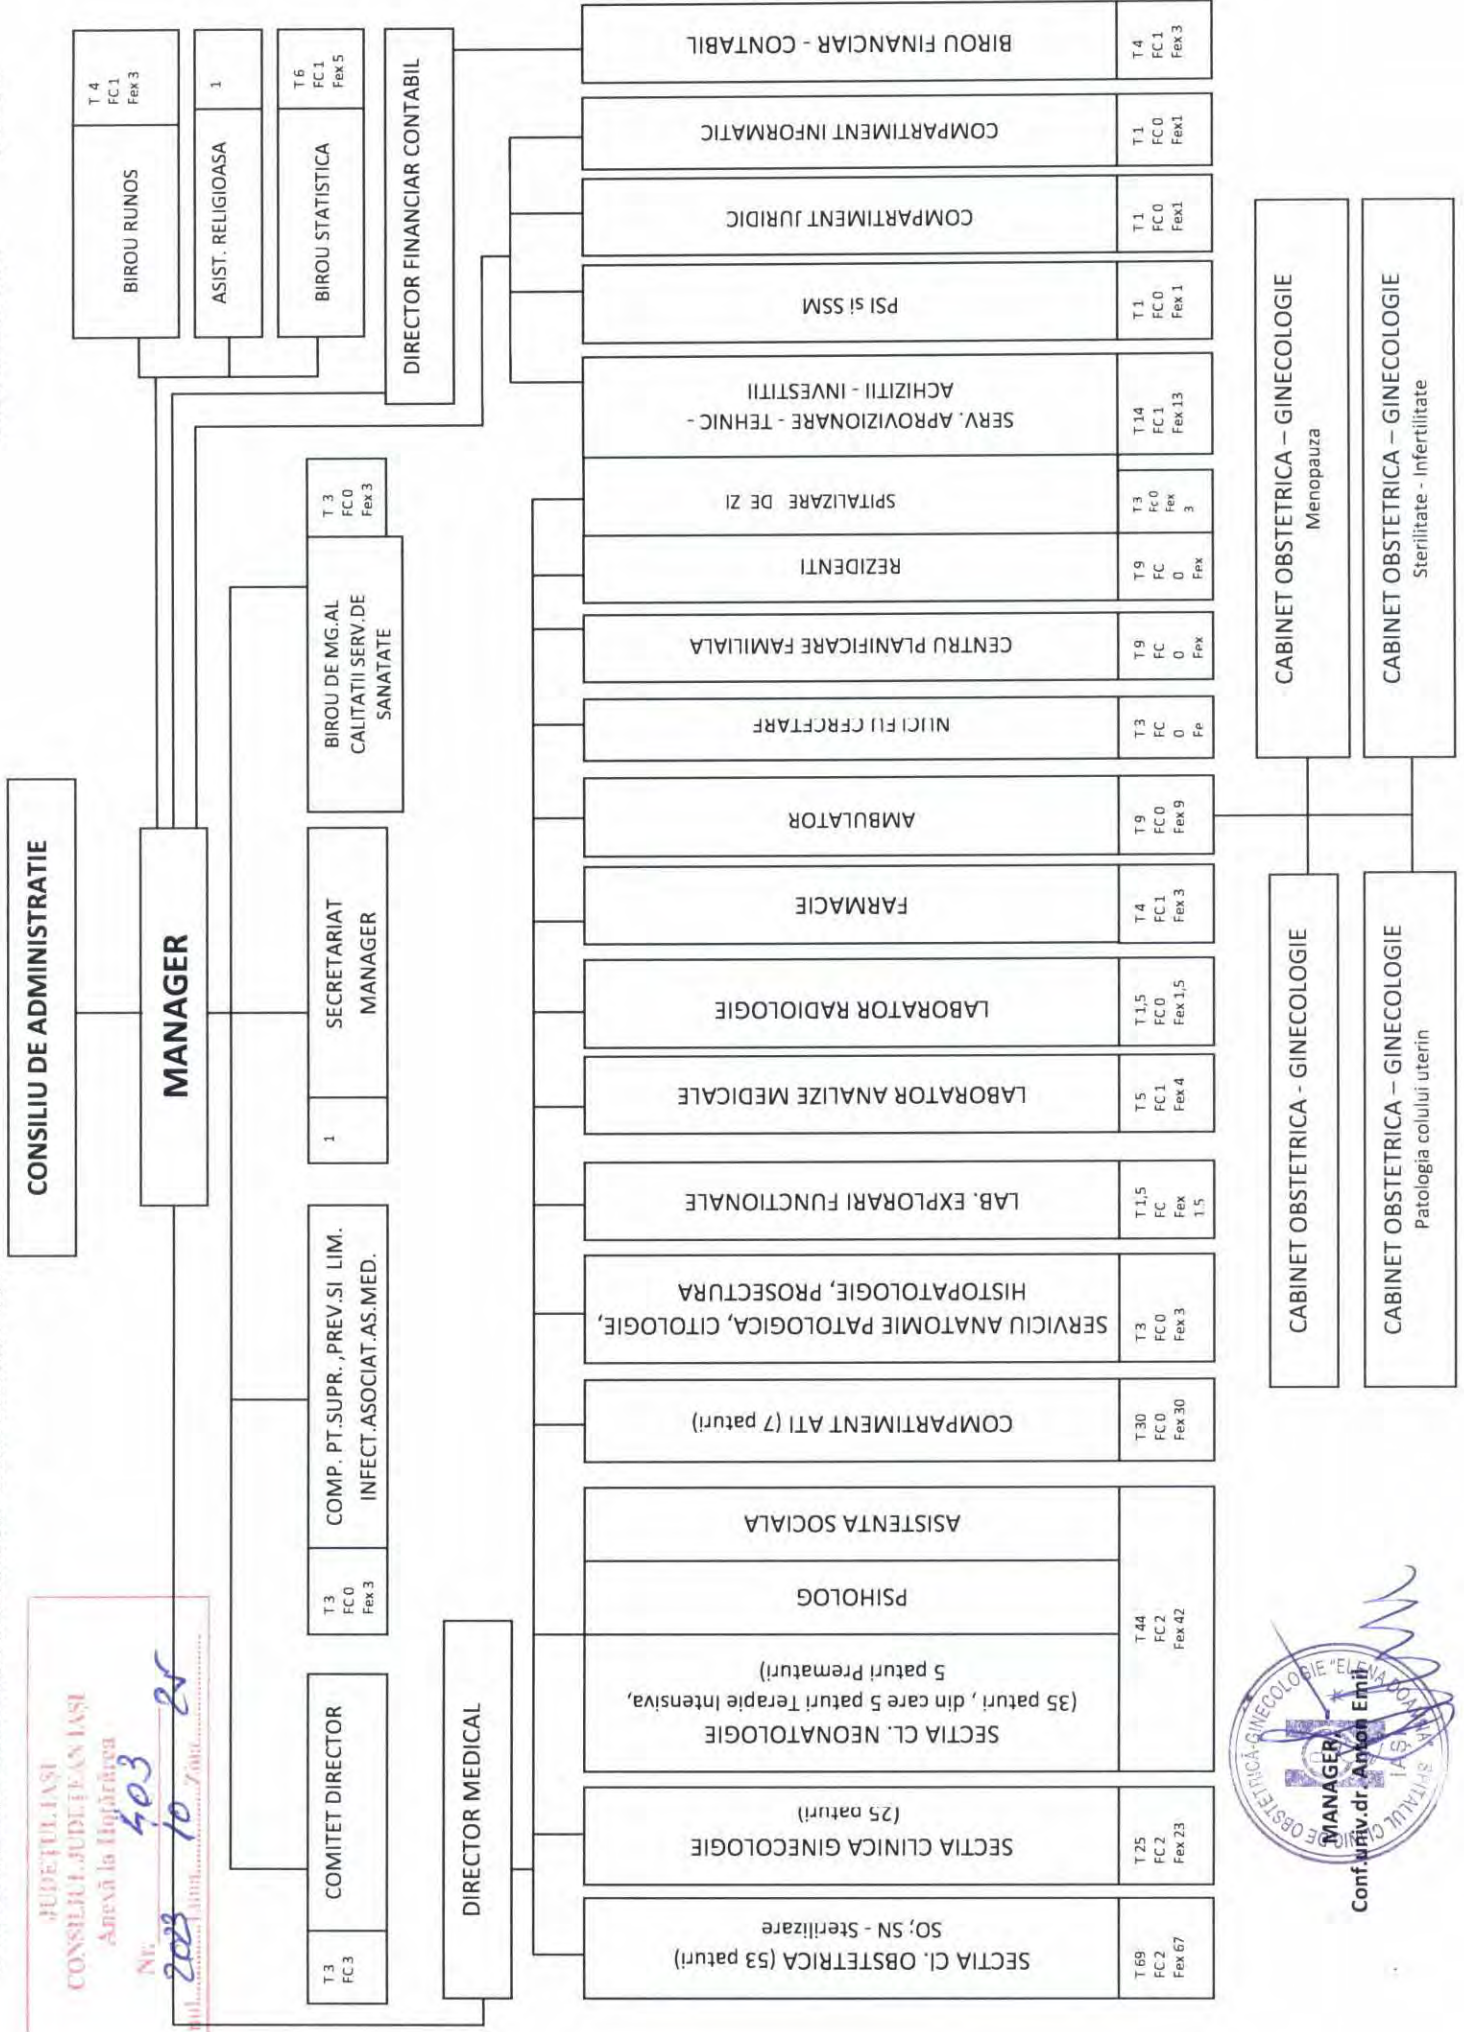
CONSILIU DE ADMINISTRATIE

MANAGER

BIROU RUNOS
T 4 FC 1 Fex 3

ASIST. RELIGIOASA
1

BIROU STATISTICA
T 6 FC 1 Fex 5

DIRECTOR FINANCIAR CONTABIL

BIROU FINANCIAR - CONTABIL
T 4 FC 1 Fex 3

COMPARTIMENT INFORMATIC
T 1 FC 0 Fex1

COMPARTIMENT JURIDIC
T 1 FC 0 Fex1

PSI și SSM
T 1 FC 0 Fex 1

SERV. APROVIZIONARE - TEHNIC - ACHIZITII - INVESTITII
T 14 FC 1 Fex 13

SPITALIZARE DE ZI
T 3 FC 0 Fex 3

REZIDENTI
T 9 FC 0 Fex

CENTRU PLANIFICARE FAMILIALA
T 9 FC 0 Fex

NUCI FII CERCETARE
T 3 FC 0 Fe

AMBULATOR
T 9 FC 0 Fex 9

FARMACIE
T 4 FC 1 Fex 3

LABORATOR RADIOLOGIE
T 1,5 FC 0 Fex 1,5

LABORATOR ANALIZE MEDICALE
T 5 FC 1 Fex 4

LAB. EXPLORARI FUNCTIONALE
T 1,5 FC Fex 1,5

SERVICIU ANATOMIE PATOLOGICA, CITOLOGIE, HISTOPATOLOGIE, PROSECTURA
T 3 FC 0 Fex 3

COMPARTIMENT ATI (7 paturi)
T 30 FC 0 Fex 30

ASISTENTA SOCIALA

PSIHOLOG

SECTIA CL. NEONATOLOGIE (35 paturi , din care 5 paturi Terapie Intensiva, 5 paturi Prematuri)
T 44 FC 2 Fex 42

SECTIA CLINICA GINECOLOGIE (25 paturi)
T 25 FC 2 Fex 23

SECTIA Cl. OBSTETRICA (53 paturi) SO; SN - Sterilizare
T 69 FC 2 Fex 67

BIROU DE MG.AL CALITATII SERV.DE SANATATE
T 3 FC 0 Fex 3

SECRETARIAT MANAGER
1

COMP. PT.SUPR.,PREV.SI LIM. INFECT.ASOCIAT.AS.MED.
T 3 FC 0 Fex 3

COMITET DIRECTOR
T 3 FC 3

DIRECTOR MEDICAL

CABINET OBSTETRICA – GINECOLOGIE Menopauza

CABINET OBSTETRICA – GINECOLOGIE Sterilitate - Infertilitate

CABINET OBSTETRICA - GINECOLOGIE

CABINET OBSTETRICA – GINECOLOGIE Patologia colului uterin

JUDETUL IASI
CONSILIUL JUDETEAN IASI
Anexă la Hotărârea
Nr. 403 din 10 luna 25 anul 2023

MANAGER
Conf.univ.dr.Anton Emil

SPITALUL CLINIC DE OBSTETRICĂ-GINECOLOGIE "ELENA DOAMNA" IAŞI